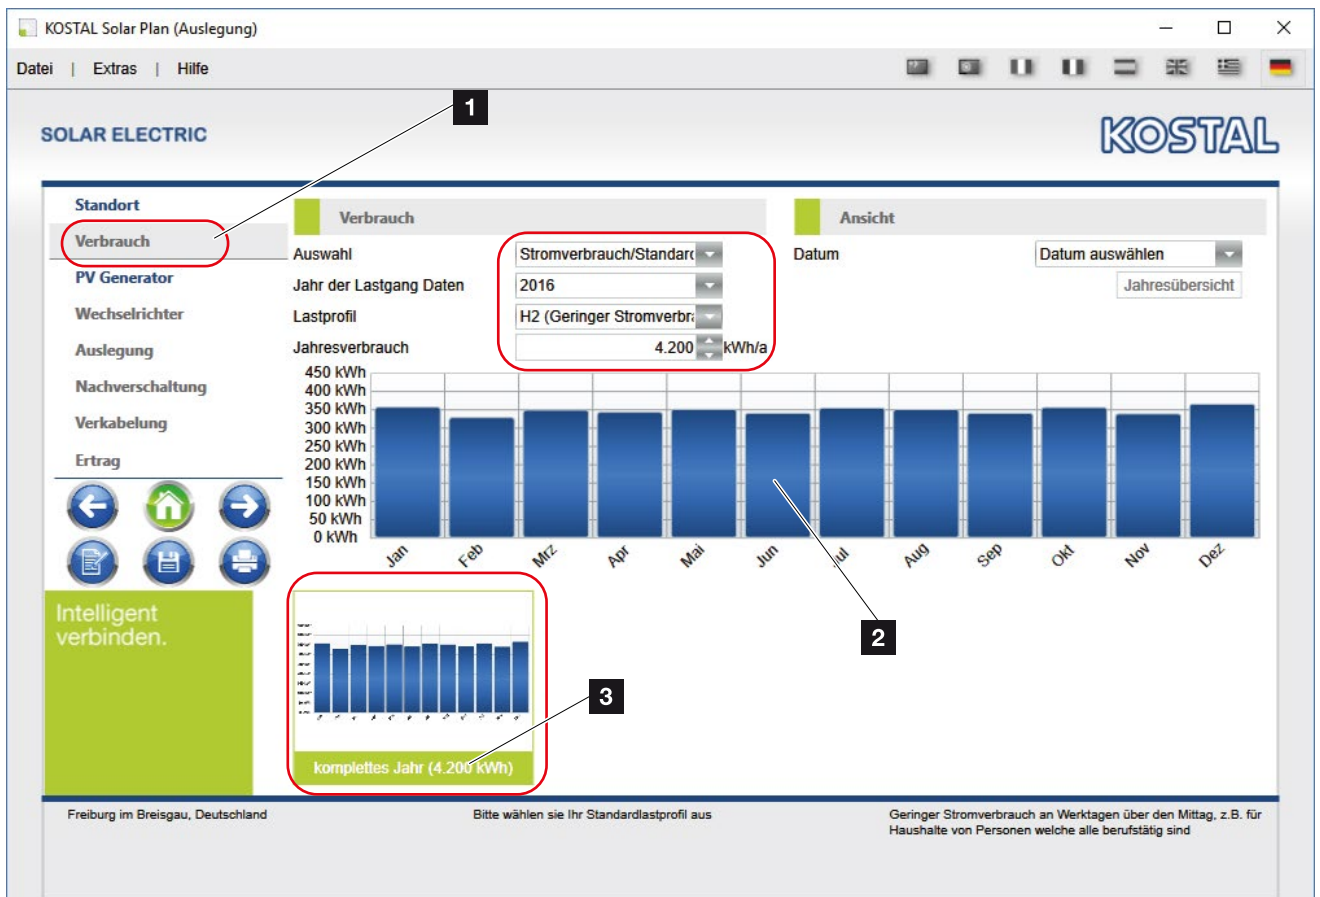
KOSTAL Solar Plan (Auslegung)

Datei | Extras | Hilfe

1

SOLAR ELECTRIC

KOSTAL

Standort
Verbrauch
PV Generator
Wechselrichter
Auslegung
Nachverschaltung
Verkabelung
Ertrag

Intelligent verbinden.

Verbrauch

Auswahl Stromverbrauch/Standard
Jahr der Lastgang Daten 2016
Lastprofil H2 (Geringer Stromverbr
Jahresverbrauch 4.200 kWh/a

Ansicht

Datum Datum auswählen
Jahresübersicht

450 kWh
400 kWh
350 kWh
300 kWh
250 kWh
200 kWh
150 kWh
100 kWh
50 kWh
0 kWh

Jan Feb Mrz Apr Mai Jun Jul Aug Sep Okt Nov Dez

2

3

komplettes Jahr (4.200 kWh)

Freiburg im Breisgau, Deutschland

Bitte wählen sie Ihr Standardlastprofil aus

Geringer Stromverbrauch an Werktagen über den Mittag, z.B. für Haushalte von Personen welche alle berufstätig sind